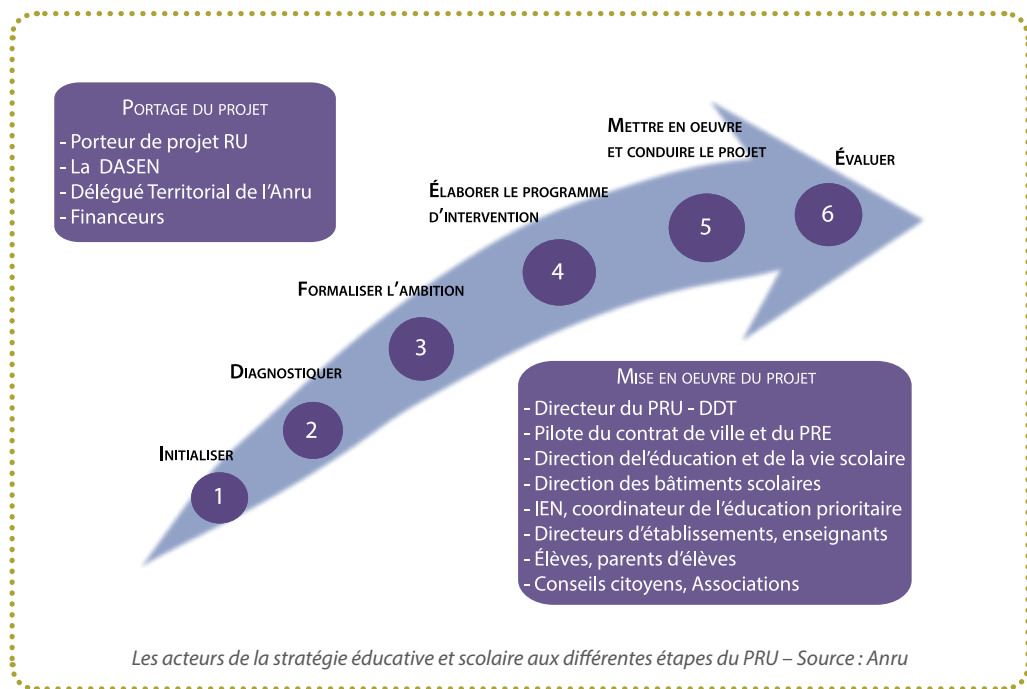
Portage du projet
- Porteur de projet RU
- La DASEN
- Délégué Territorial de l'Anru
- Financeurs

Mettre en oeuvre et conduire le projet

Évaluer

Élaborer le programme d'intervention

5

6

4

Formaliser l'ambition

3

Diagnostiquer

2

Initialiser

1

Mise en oeuvre du projet
- Directeur du PRU - DDT
- Pilote du contrat de ville et du PRE
- Direction del'éducation et de la vie scolaire
- Direction des bâtiments scolaires
- IEN, coordinateur de l'éducation prioritaire
- Directeurs d'établissements, enseignants
- Élèves, parents d'élèves
- Conseils citoyens, Associations

Les acteurs de la stratégie éducative et scolaire aux différentes étapes du PRU – Source : Anru